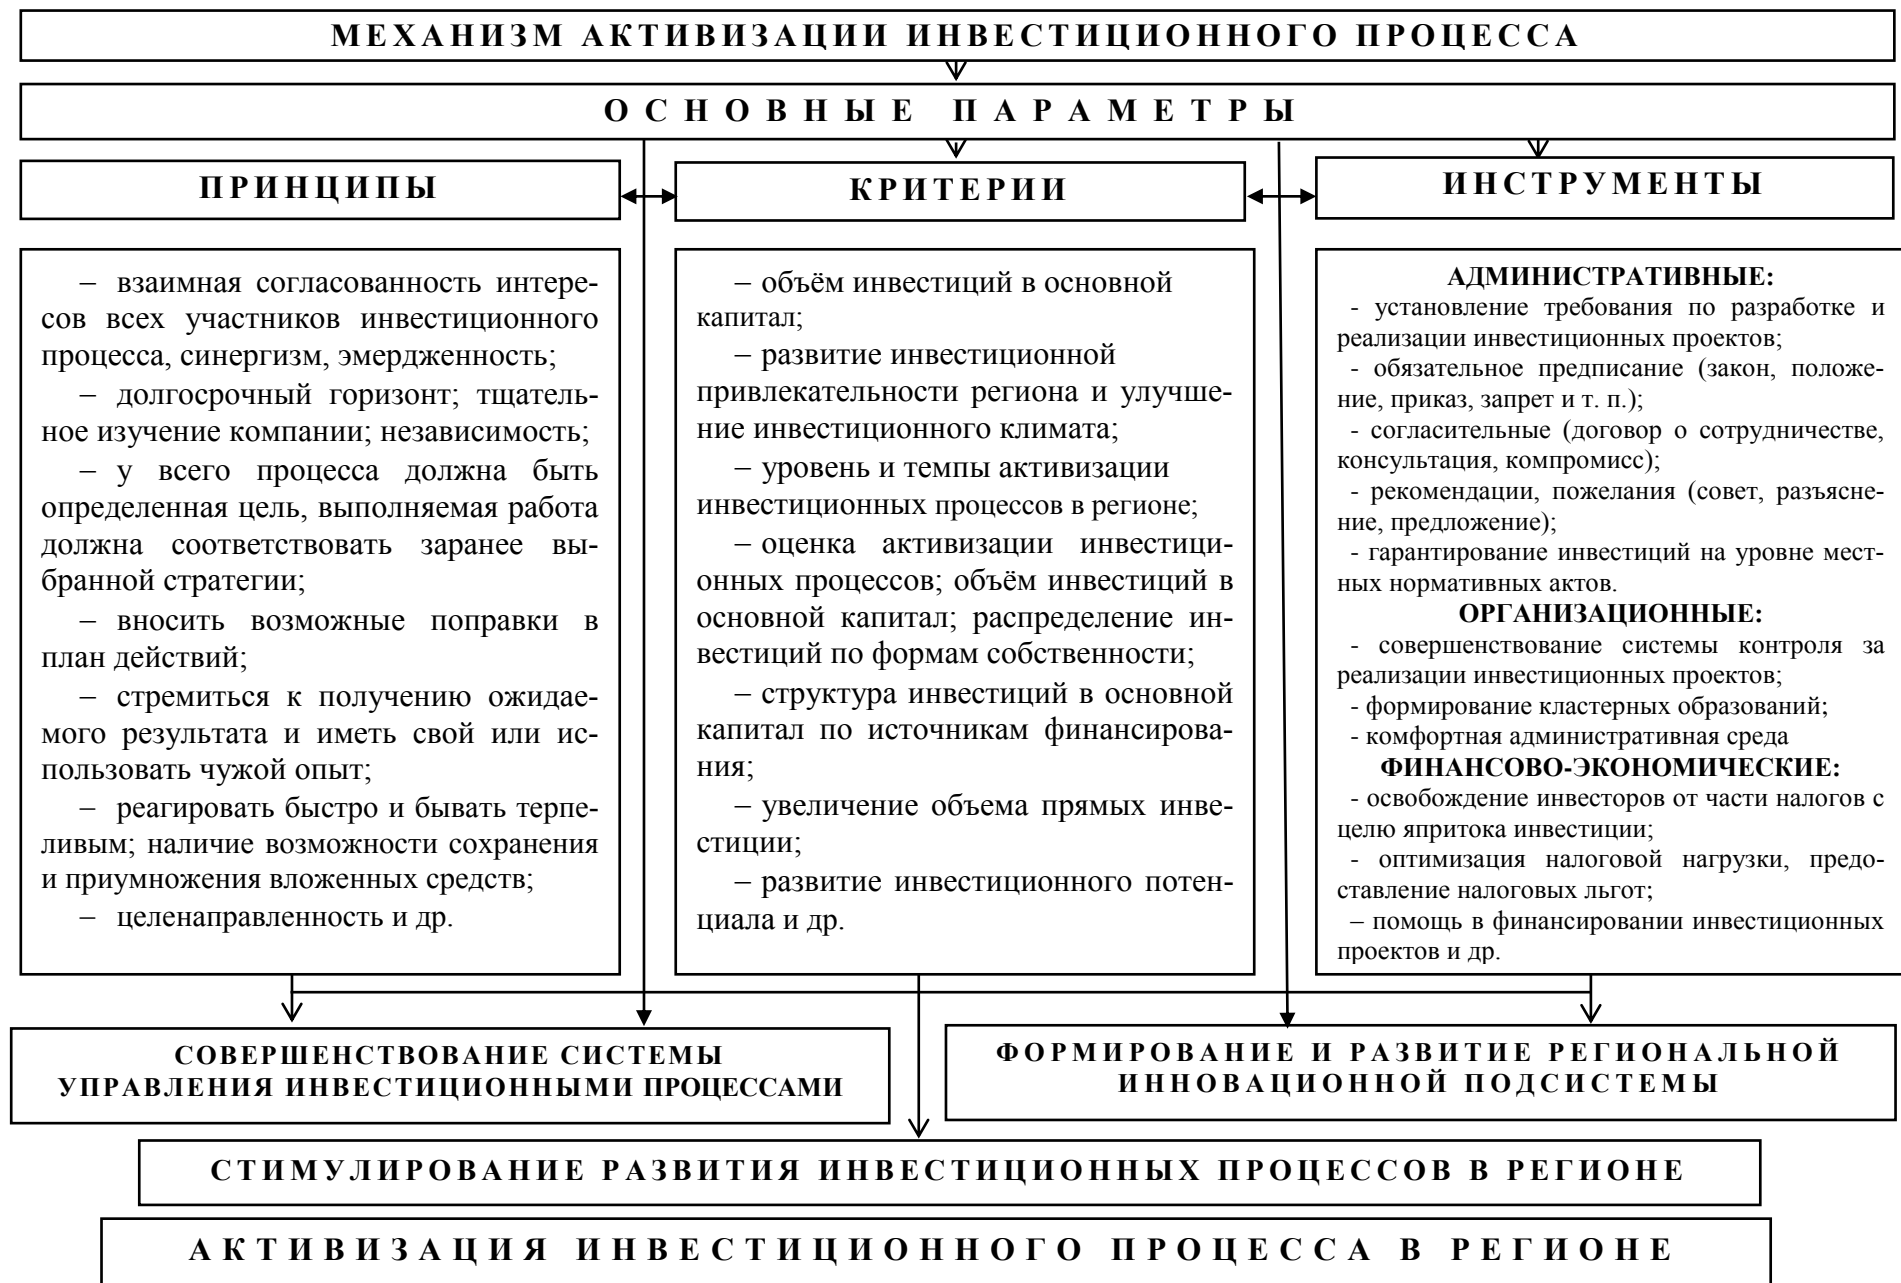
МЕХАНИЗМ АКТИВИЗАЦИИ ИНВЕСТИЦИОННОГО ПРОЦЕССА

ОСНОВНЫЕ ПАРАМЕТРЫ

ПРИНЦИПЫ

КРИТЕРИИ

ИНСТРУМЕНТЫ

– взаимная согласованность интересов всех участников инвестиционного процесса, синергизм, эмерджентность;

– долгосрочный горизонт; тщательное изучение компании; независимость;

– у всего процесса должна быть определенная цель, выполняемая работа должна соответствовать заранее выбранной стратегии;

– вносить возможные поправки в план действий;

– стремиться к получению ожидаемого результата и иметь свой или использовать чужой опыт;

– реагировать быстро и бывать терпеливым; наличие возможности сохранения и приумножения вложенных средств;

– целенаправленность и др.

– объём инвестиций в основной капитал;

– развитие инвестиционной привлекательности региона и улучшение инвестиционного климата;

– уровень и темпы активизации инвестиционных процессов в регионе;

– оценка активизации инвестиционных процессов; объём инвестиций в основной капитал; распределение инвестиций по формам собственности;

– структура инвестиций в основной капитал по источникам финансирования;

– увеличение объема прямых инвестиции;

– развитие инвестиционного потенциала и др.

АДМИНИСТРАТИВНЫЕ:
- установление требования по разработке и реализации инвестиционных проектов;
- обязательное предписание (закон, положение, приказ, запрет и т. п.);
- согласительные (договор о сотрудничестве, консультация, компромисс);
- рекомендации, пожелания (совет, разъяснение, предложение);
- гарантирование инвестиций на уровне местных нормативных актов.
ОРГАНИЗАЦИОННЫЕ:
- совершенствование системы контроля за реализации инвестиционных проектов;
- формирование кластерных образований;
- комфортная административная среда
ФИНАНСОВО-ЭКОНОМИЧЕСКИЕ:
- освобождение инвесторов от части налогов с целю япритока инвестиции;
- оптимизация налоговой нагрузки, предоставление налоговых льгот;
– помощь в финансировании инвестиционных проектов и др.

СОВЕРШЕНСТВОВАНИЕ СИСТЕМЫ УПРАВЛЕНИЯ ИНВЕСТИЦИОННЫМИ ПРОЦЕССАМИ

ФОРМИРОВАНИЕ И РАЗВИТИЕ РЕГИОНАЛЬНОЙ ИННОВАЦИОННОЙ ПОДСИСТЕМЫ

СТИМУЛИРОВАНИЕ РАЗВИТИЯ ИНВЕСТИЦИОННЫХ ПРОЦЕССОВ В РЕГИОНЕ

АКТИВИЗАЦИЯ ИНВЕСТИЦИОННОГО ПРОЦЕССА В РЕГИОНЕ